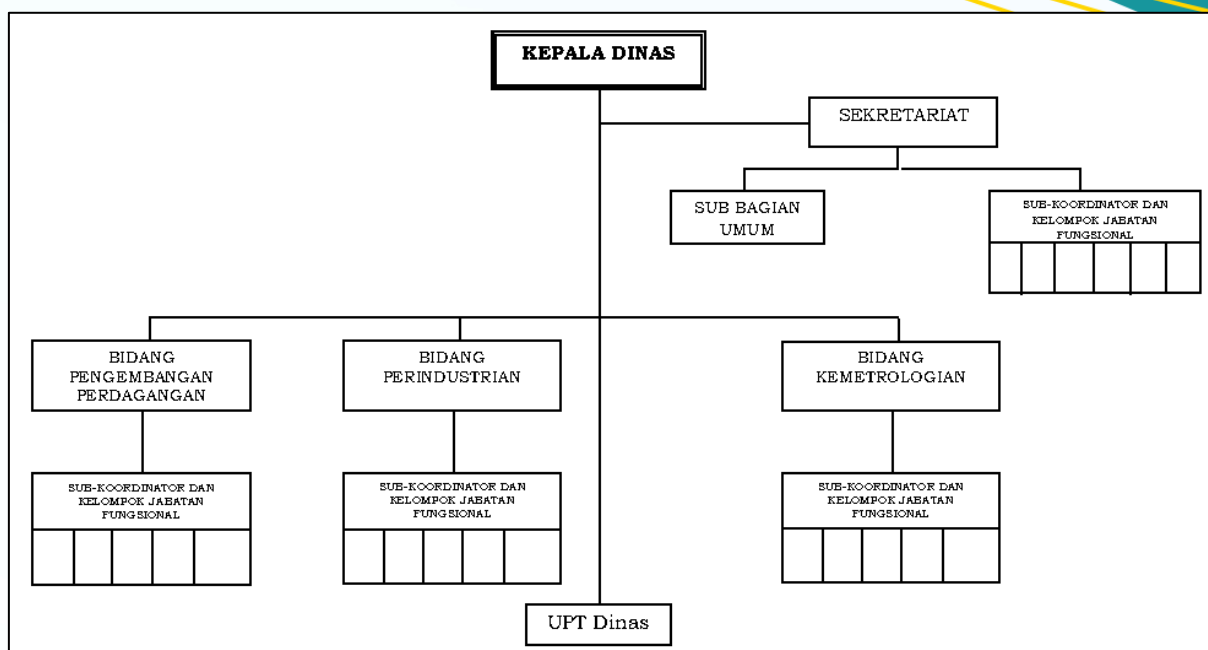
KEPALA DINAS

SEKRETARIAT

SUB BAGIAN UMUM

SUB-KOORDINATOR DAN KELOMPOK JABATAN FUNGSIONAL

BIDANG PENGEMBANGAN PERDAGANGAN

BIDANG PERINDUSTRIAN

BIDANG KEMETROLOGIAN

SUB-KOORDINATOR DAN KELOMPOK JABATAN FUNGSIONAL

SUB-KOORDINATOR DAN KELOMPOK JABATAN FUNGSIONAL

SUB-KOORDINATOR DAN KELOMPOK JABATAN FUNGSIONAL

UPT Dinas